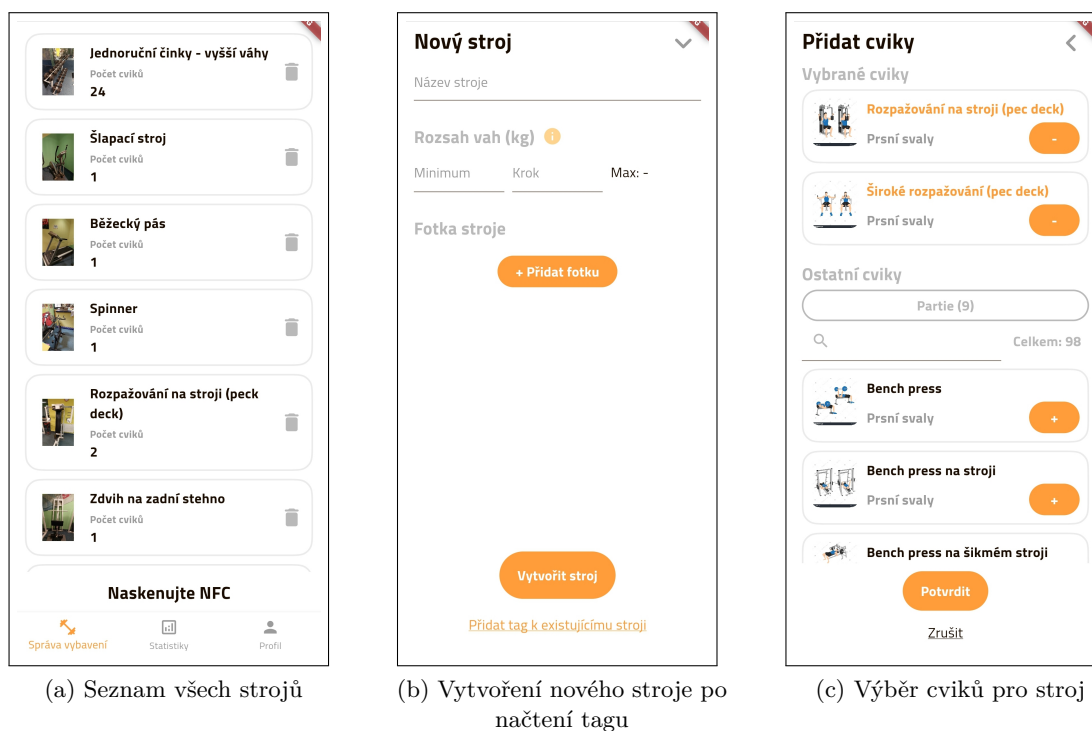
Jednoruční činky - vyšší váhy
Počet cviků
24

Šlapací stroj
Počet cviků
1

Běžecký pás
Počet cviků
1

Spinner
Počet cviků
1

Rozpažování na stroji (peck deck)
Počet cviků
2

Zdvih na zadní stehno
Počet cviků
1

Naskenujte NFC

Správa vybavení
Statistiky
Profil

(a) Seznam všech strojů

Nový stroj
Název stroje
Rozsah vah (kg)
Minimum
Krok
Max: -
Fotka stroje
+ Přidat fotku
Vytvořit stroj
Přidat tag k existujícímu stroji

(b) Vytvoření nového stroje po načtení tagu

Přidat cviky
Vybrané cviky
Rozpažování na stroji (pec deck)
Prsní svaly
-
Široké rozpažování (pec deck)
Prsní svaly
-
Ostatní cviky
Partie (9)
Celkem: 98
Bench press
Prsní svaly
+
Bench press na stroji
Prsní svaly
+
Bench press na šikmém stroji
Potvrdit
Zrušit

(c) Výběr cviků pro stroj